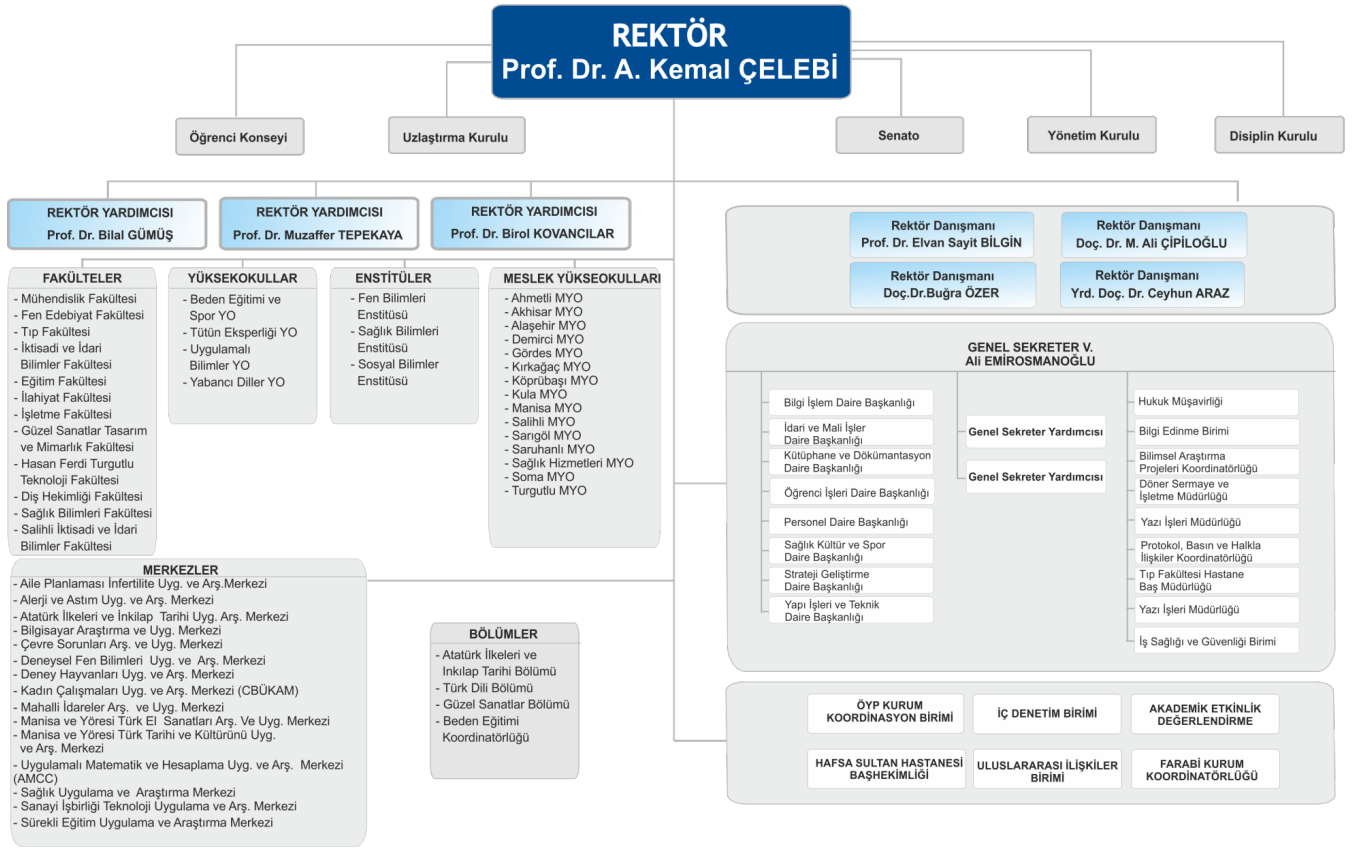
REKTÖR
Prof. Dr. A. Kemal ÇELEBİ

Öğrenci Konseyi

Uzlaştırma Kurulu

Senato

Yönetim Kurulu

Disiplin Kurulu

REKTÖR YARDIMCISI
Prof. Dr. Bilal GÜMÜŞ

REKTÖR YARDIMCISI
Prof. Dr. Muzaffer TEPEKAYA

REKTÖR YARDIMCISI
Prof. Dr. Birol KOVANCILAR

Rektör Danışmanı
Prof. Dr. Elvan Sayit BİLGİN

Rektör Danışmanı
Doç. Dr. M. Ali ÇİPİLOĞLU

Rektör Danışmanı
Doç.Dr.Buğra ÖZER

Rektör Danışmanı
Yrd. Doç. Dr. Ceyhun ARAZ

FAKÜLTELER
- Mühendislik Fakültesi
- Fen Edebiyat Fakültesi
- Tıp Fakültesi
- İktisadi ve İdari Bilimler Fakültesi
- Eğitim Fakültesi
- İlahiyat Fakültesi
- İşletme Fakültesi
- Güzel Sanatlar Tasarım ve Mimarlık Fakültesi
- Hasan Ferdi Turgutlu Teknoloji Fakültesi
- Diş Hekimliği Fakültesi
- Sağlık Bilimleri Fakültesi
- Salihli İktisadi ve İdari Bilimler Fakültesi

YÜKSEKOKULLAR
- Beden Eğitimi ve Spor YO
- Tütün Eksperliği YO
- Uygulamalı Bilimler YO
- Yabancı Diller YO

ENSTİTÜLER
- Fen Bilimleri Enstitüsü
- Sağlık Bilimleri Enstitüsü
- Sosyal Bilimler Enstitüsü

MESLEK YÜKSEOKULLARI
- Ahmetli MYO
- Akhisar MYO
- Alaşehir MYO
- Demirci MYO
- Gördes MYO
- Kırkağaç MYO
- Köprübaşı MYO
- Kula MYO
- Manisa MYO
- Salihli MYO
- Sarıgöl MYO
- Saruhanlı MYO
- Sağlık Hizmetleri MYO
- Soma MYO
- Turgutlu MYO

GENEL SEKRETER V.
Ali EMİROSMANOĞLU

Bilgi İşlem Daire Başkanlığı
İdari ve Mali İşler Daire Başkanlığı
Kütüphane ve Dökümantasyon Daire Başkanlığı
Öğrenci İşleri Daire Başkanlığı
Personel Daire Başkanlığı
Sağlık Kültür ve Spor Daire Başkanlığı
Strateji Geliştirme Daire Başkanlığı
Yapı İşleri ve Teknik Daire Başkanlığı

Genel Sekreter Yardımcısı
Genel Sekreter Yardımcısı

Hukuk Müşavirliği
Bilgi Edinme Birimi
Bilimsel Araştırma Projeleri Koordinatörlüğü
Döner Sermaye ve İşletme Müdürlüğü
Yazı İşleri Müdürlüğü
Protokol, Basın ve Halkla İlişkiler Koordinatörlüğü
Tıp Fakültesi Hastane Baş Müdürlüğü
Yazı İşleri Müdürlüğü
İş Sağlığı ve Güvenliği Birimi

MERKEZLER
- Aile Planlaması İnfertilite Uyg. ve Arş.Merkezi
- Alerji ve Astım Uyg. ve Arş. Merkezi
- Atatürk İlkeleri ve İnkılap Tarihi Uyg. Arş. Merkezi
- Bilgisayar Araştırma ve Uyg. Merkezi
- Çevre Sorunları Arş. ve Uyg. Merkezi
- Deneysel Fen Bilimleri Uyg. ve Arş. Merkezi
- Deney Hayvanları Uyg. ve Arş. Merkezi
- Kadın Çalışmaları Uyg. ve Arş. Merkezi (CBÜKAM)
- Mahalli İdareler Arş. ve Uyg. Merkezi
- Manisa ve Yöresi Türk El Sanatları Arş. Ve Uyg. Merkezi
- Manisa ve Yöresi Türk Tarihi ve Kültürünü Uyg. ve Arş. Merkezi
- Uygulamalı Matematik ve Hesaplama Uyg. ve Arş. Merkezi (AMCC)
- Sağlık Uygulama ve Araştırma Merkezi
- Sanayi İşbirliği Teknoloji Uygulama ve Arş. Merkezi
- Sürekli Eğitim Uygulama ve Araştırma Merkezi

BÖLÜMLER
- Atatürk İlkeleri ve Inkılap Tarihi Bölümü
- Türk Dili Bölümü
- Güzel Sanatlar Bölümü
- Beden Eğitimi Koordinatörlüğü

ÖYP KURUM KOORDİNASYON BİRİMİ
İÇ DENETİM BİRİMİ
AKADEMİK ETKİNLİK DEĞERLENDİRME
HAFSA SULTAN HASTANESİ BAŞHEKİMLİĞİ
ULUSLARARASI İLİŞKİLER BİRİMİ
FARABİ KURUM KOORDİNATÖRLÜĞÜ